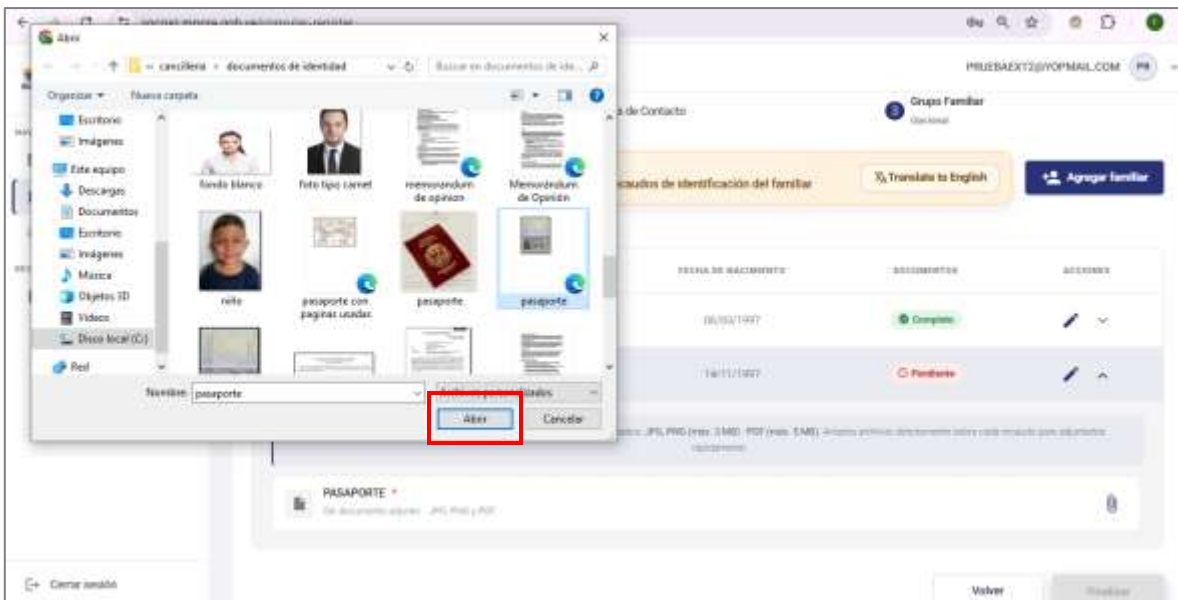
Abrir

« cancilleria › documentos de identidad

Buscar en documentos de ide...

Organizar ▾ Nueva carpeta

Escritorio
Imágenes
Este equipo
Descargas
Documentos
Escritorio
Imágenes
Música
Objetos 3D
Videos
Disco local (C:)
Red

fondo blanco
foto tipo carnet
memorandum de opinion
Memorandum de Opinion
niño
pasaporte con paginas usadas
pasaporte
pasaporte

Nombre: pasaporte

Archivos personalizados

Abrir
Cancelar

PRUEBAEXT2@YOPMAIL.COM PR

a de Contacto

Grupo Familiar
Opcional

ecaudos de identificación del familiar

Translate to English

Agregar familiar

FECHA DE NACIMIENTO
DOCUMENTOS
ACCIONES

06/03/1997
Completo

14/11/1997
Pendiente

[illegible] JPG, PNG (máx. 3 MB) · PDF (máx. 5 MB). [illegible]

PASAPORTE *
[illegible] JPG, PNG y PDF

Cerrar sesión

Volver
Finalizar